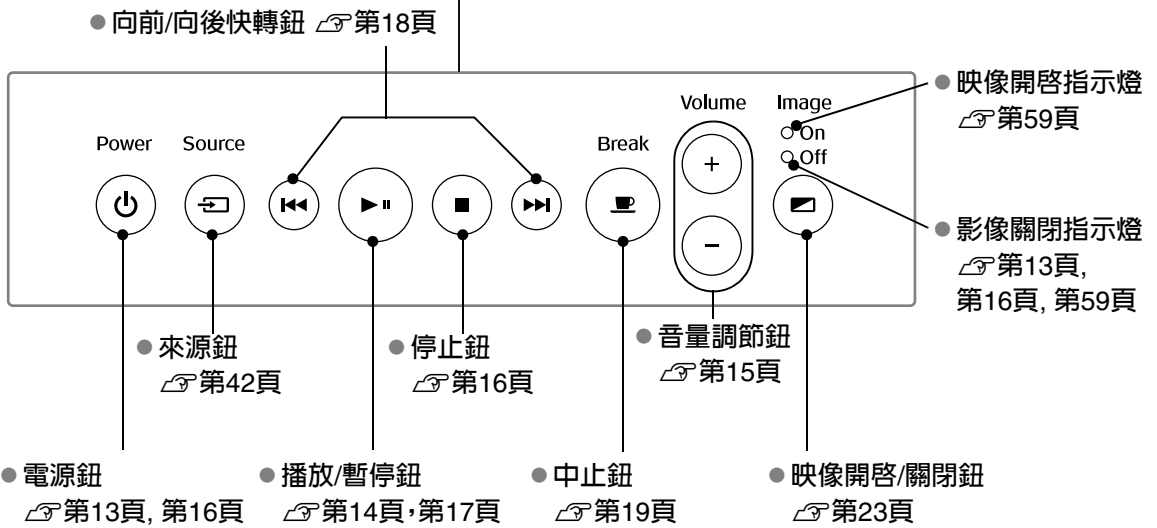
● 向前/向後快轉鈕 ☞第18頁

Power

Source

Break

Volume

+

−

Image

On

Off

● 映像開啓指示燈 ☞第59頁

● 影像關閉指示燈 ☞第13頁, 第16頁, 第59頁

● 來源鈕 ☞第42頁

● 停止鈕 ☞第16頁

● 音量調節鈕 ☞第15頁

● 電源鈕 ☞第13頁, 第16頁

● 播放/暫停鈕 ☞第14頁,第17頁

● 中止鈕 ☞第19頁

● 映像開啓/關閉鈕 ☞第23頁